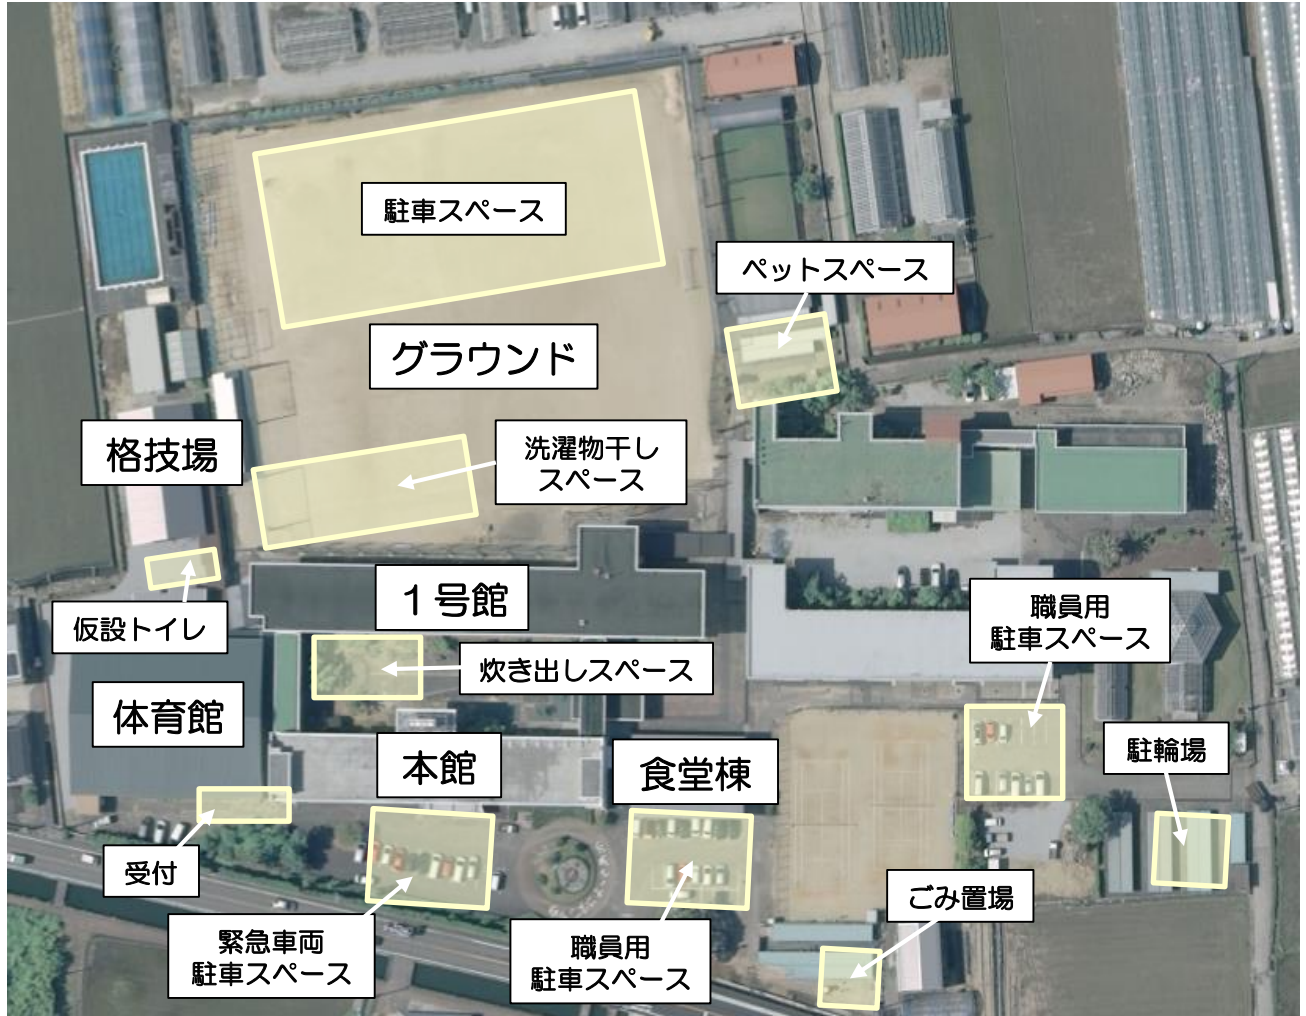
駐車スペース

ペットスペース

グラウンド

格技場

洗濯物干し
スペース

仮設トイレ

1号館

炊き出しスペース

職員用
駐車スペース

体育館

本館

食堂棟

駐輪場

受付

ごみ置場

緊急車両
駐車スペース

職員用
駐車スペース